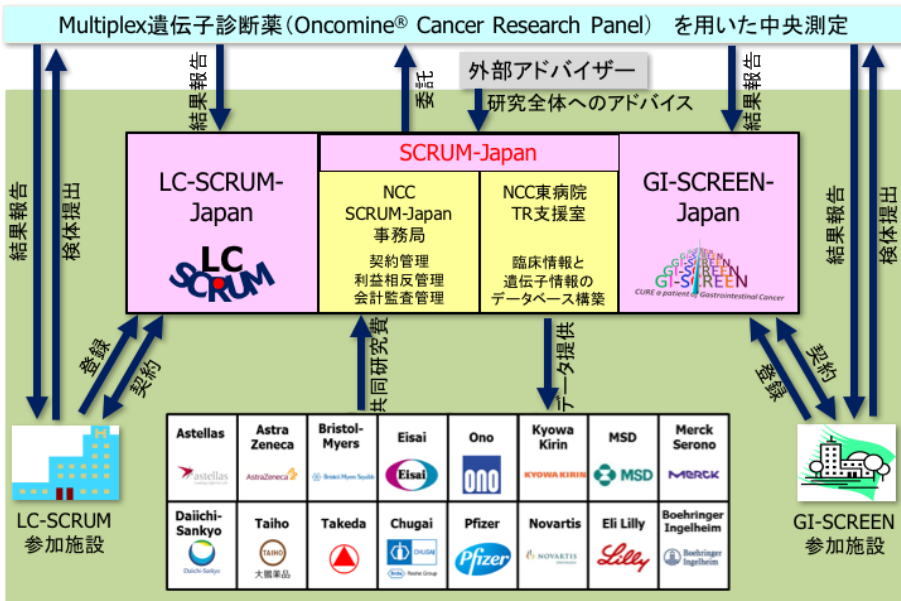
Multiplex遺伝子診断薬（Oncomine® Cancer Research Panel）を用いた中央測定

外部アドバイザー

結果報告

委託

研究全体へのアドバイス

結果報告

SCRUM-Japan

LC-SCRUM-Japan

LC SCRUM

NCC SCRUM-Japan 事務局

契約管理
利益相反管理
会計監査管理

NCC東病院 TR支援室

臨床情報と
遺伝子情報の
データベース構築

GI-SCREEN-Japan

GI-SCREEN

CURE a patient of Gastrointestinal Cancer

結果報告

検体提出

結果報告

検体提出

登録

契約

共同研究費

データ提供

登録

契約

| Astellas | Astra Zeneca | Bristol-Myers | Eisai | Ono | Kyowa Kirin | MSD | Merck Serono |
|---|---|---|---|---|---|---|---|
| astellas | AstraZeneca | Bristol-Myers Squibb | Eisai | ONO | KYOWA KIRIN | MSD | MERCK |
| Daiichi-Sankyo | Taiho | Takeda | Chugai | Pfizer | Novartis | Eli Lilly | Boehringer Ingelheim |
| Daiichi-Sankyo | TAIHO 大鵬薬品 | | CHUGAI Roche Group | Pfizer | NOVARTIS | Lilly | Boehringer Ingelheim |

LC-SCRUM
参加施設

GI-SCREEN
参加施設